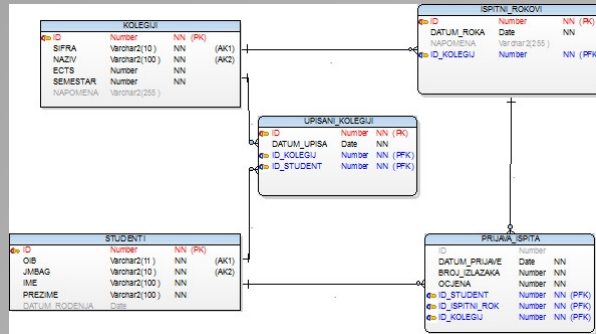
KOLEGIJI

| | | | |
|---|---|---|---|
| ID | Number | NN (PK) | |
| SIFRA | Varchar2(10) | NN | (AK1) |
| NAZIV | Varchar2(100) | NN | (AK2) |
| ECTS | Number | NN | |
| SEMESTAR | Number | NN | |
| NAPOMENA | Varchar2(255) | | |

ISPITNI_ROKOVI

| | | |
|---|---|---|
| ID | Number | NN (PK) |
| DATUM_ROKA | Date | NN |
| NAPOMENA | Varchar2(255) | |
| ID_KOLEGIJ | Number | NN (PFK) |

UPISANI_KOLEGIJI

| | | |
|---|---|---|
| ID | Number | NN (PK) |
| DATUM_UPISA | Date | NN |
| ID_KOLEGIJ | Number | NN (PFK) |
| ID_STUDENT | Number | NN (PFK) |

STUDENTI

| | | | |
|---|---|---|---|
| ID | Number | NN (PK) | |
| OIB | Varchar2(11) | NN | (AK1) |
| JMBAG | Varchar2(10) | NN | (AK2) |
| IME | Varchar2(100) | NN | |
| PREZIME | Varchar2(100) | NN | |
| DATUM_RODENJA | Date | | |

PRIJAVA_ISPITA

| | | |
|---|---|---|
| ID | Number | NN |
| DATUM_PRIJAVE | Date | NN |
| BROJ_IZLAZAKA | Number | NN |
| OCJENA | Number | NN |
| ID_STUDENT | Number | NN (PFK) |
| ID_ISPITNI_ROK | Number | NN (PFK) |
| ID_KOLEGIJ | Number | NN (PFK) |